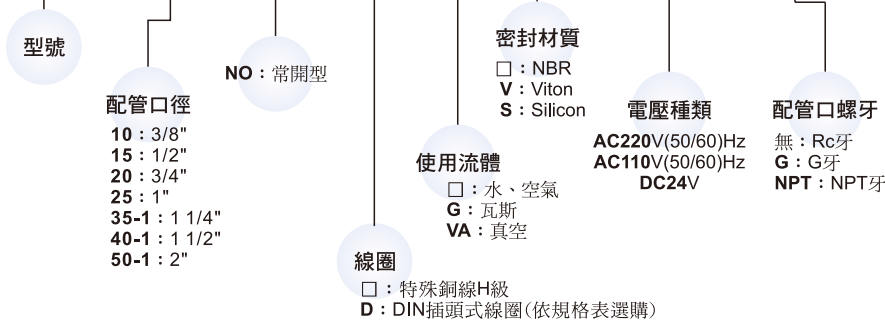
型號

配管口徑
10：3/8"
15：1/2"
20：3/4"
25：1"
35-1：1 1/4"
40-1：1 1/2"
50-1：2"

NO：常開型

線圈
□：特殊銅線H級
D：DIN插頭式線圈(依規格表選購)

使用流體
□：水、空氣
G：瓦斯
VA：真空

密封材質
□：NBR
V：Viton
S：Silicon

電壓種類
AC220V(50/60)Hz
AC110V(50/60)Hz
DC24V

配管口螺牙
無：Rc牙
G：G牙
NPT：NPT牙